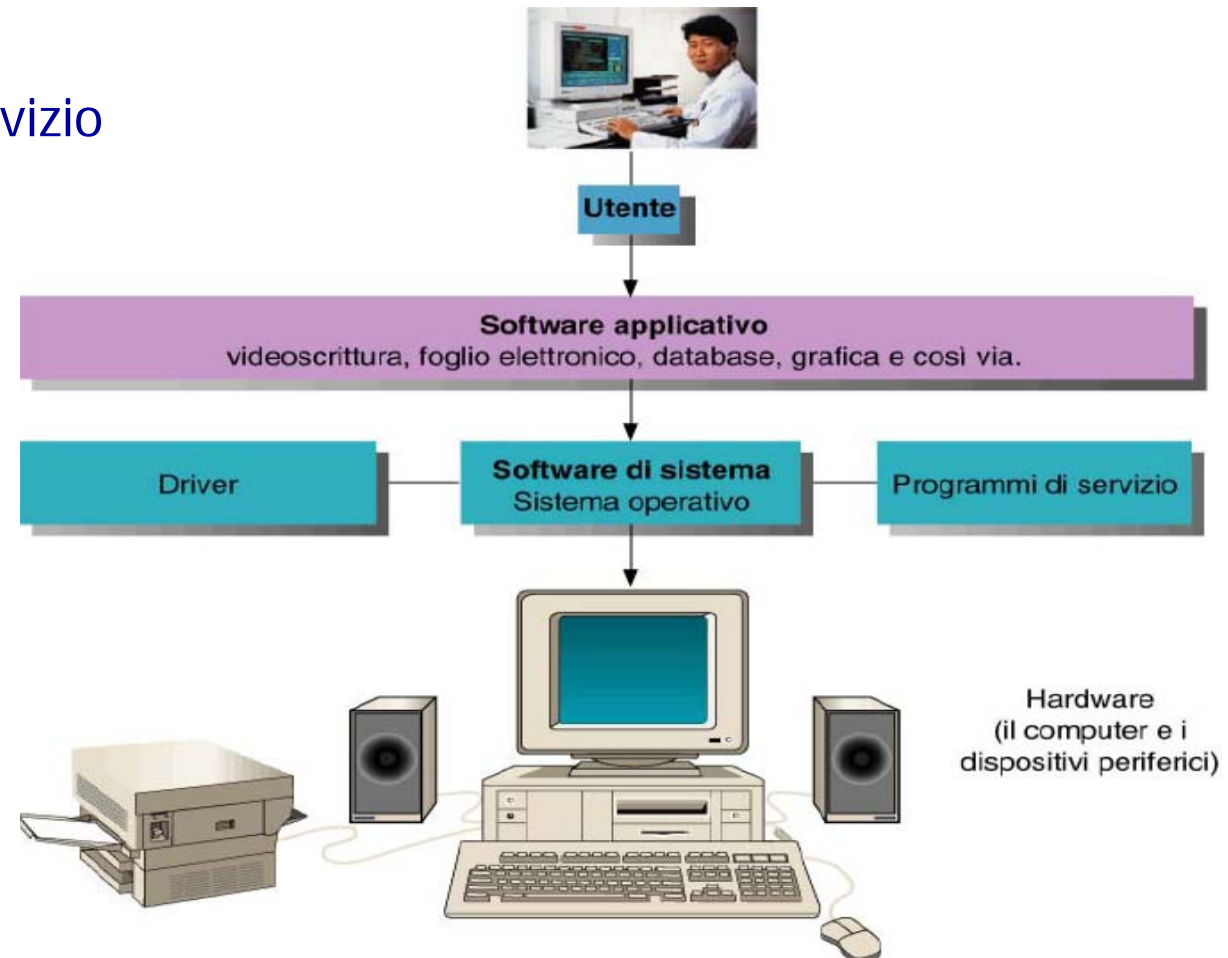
vizio

Utente

Software applicativo
videoscrittura, foglio elettronico, database, grafica e così via.

Driver

Software di sistema
Sistema operativo

Programmi di servizio

Hardware
(il computer e i dispositivi periferici)